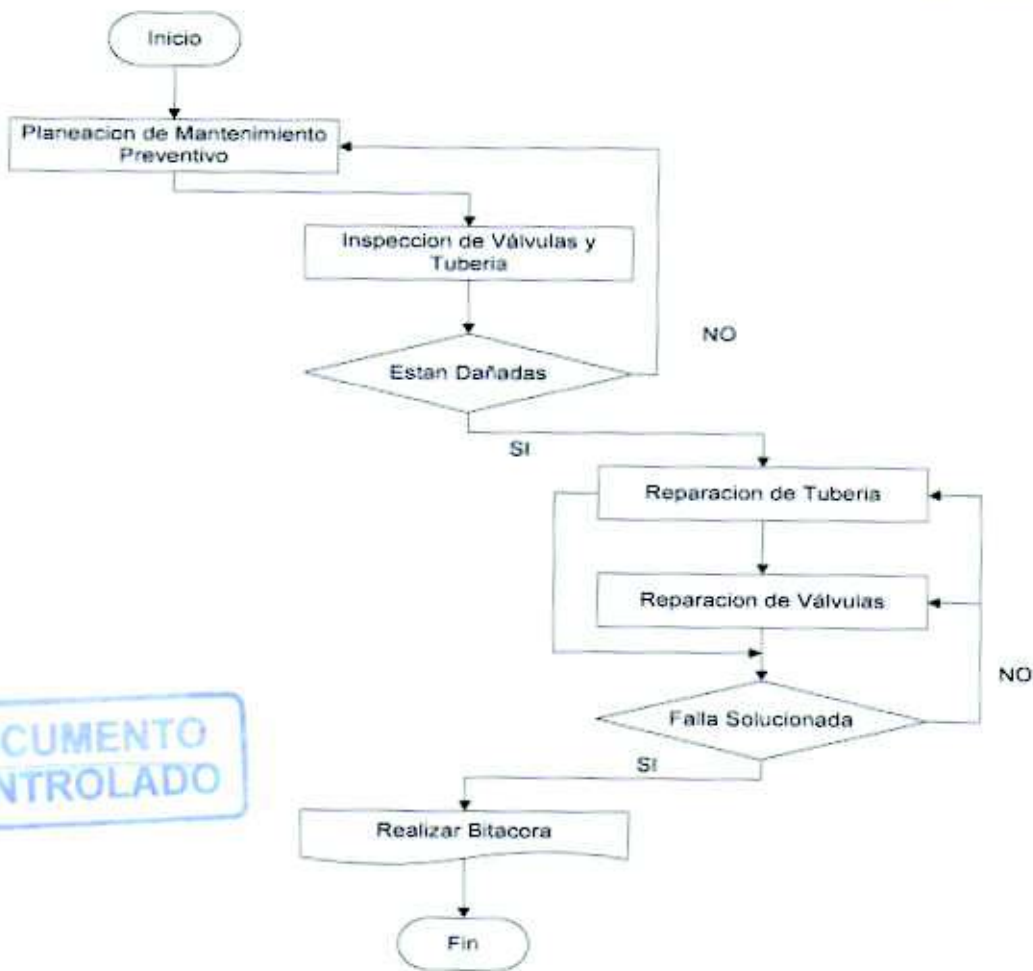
Inicio

Planeacion de Mantenimiento Preventivo

Inspeccion de Válvulas y Tuberia

NO

Estan Dañadas

SI

Reparacion de Tuberia

Reparacion de Válvulas

NO

Falla Solucionada

SI

CUMENTO
NTROLADO

Realizar Bitacora

Fin